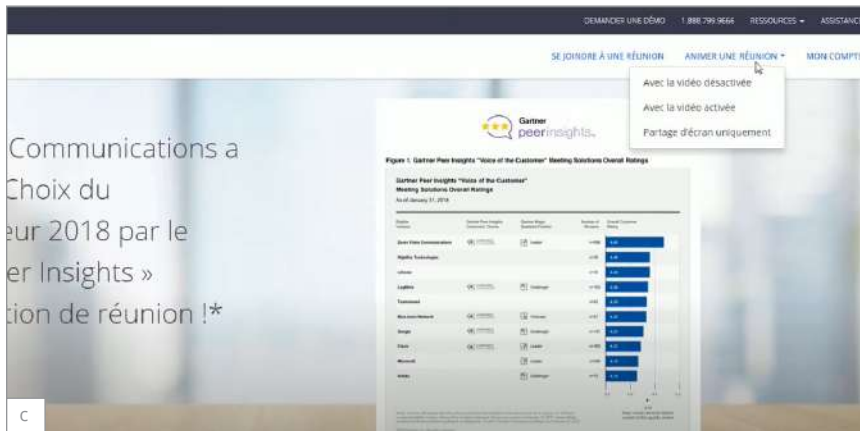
DEMANDER UNE DÉMO 1.888.799.9666 RESSOURCES ▾ ASSISTANC

SE JOINDRE À UNE RÉUNION ANIMER UNE RÉUNION ▾ MON COMPT

Avec la vidéo désactivée

Avec la vidéo activée

Partage d'écran uniquement

Communications a
Choix du
eur 2018 par le
er Insights »
tion de réunion !*

Gartner peerinsights.

Figure 1: Gartner Peer Insights "Voice of the Customer" Meeting Solutions Overall Ratings

Gartner Peer Insights "Voice of the Customer" Meeting Solutions Overall Ratings

As of January 31, 2018

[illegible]

C